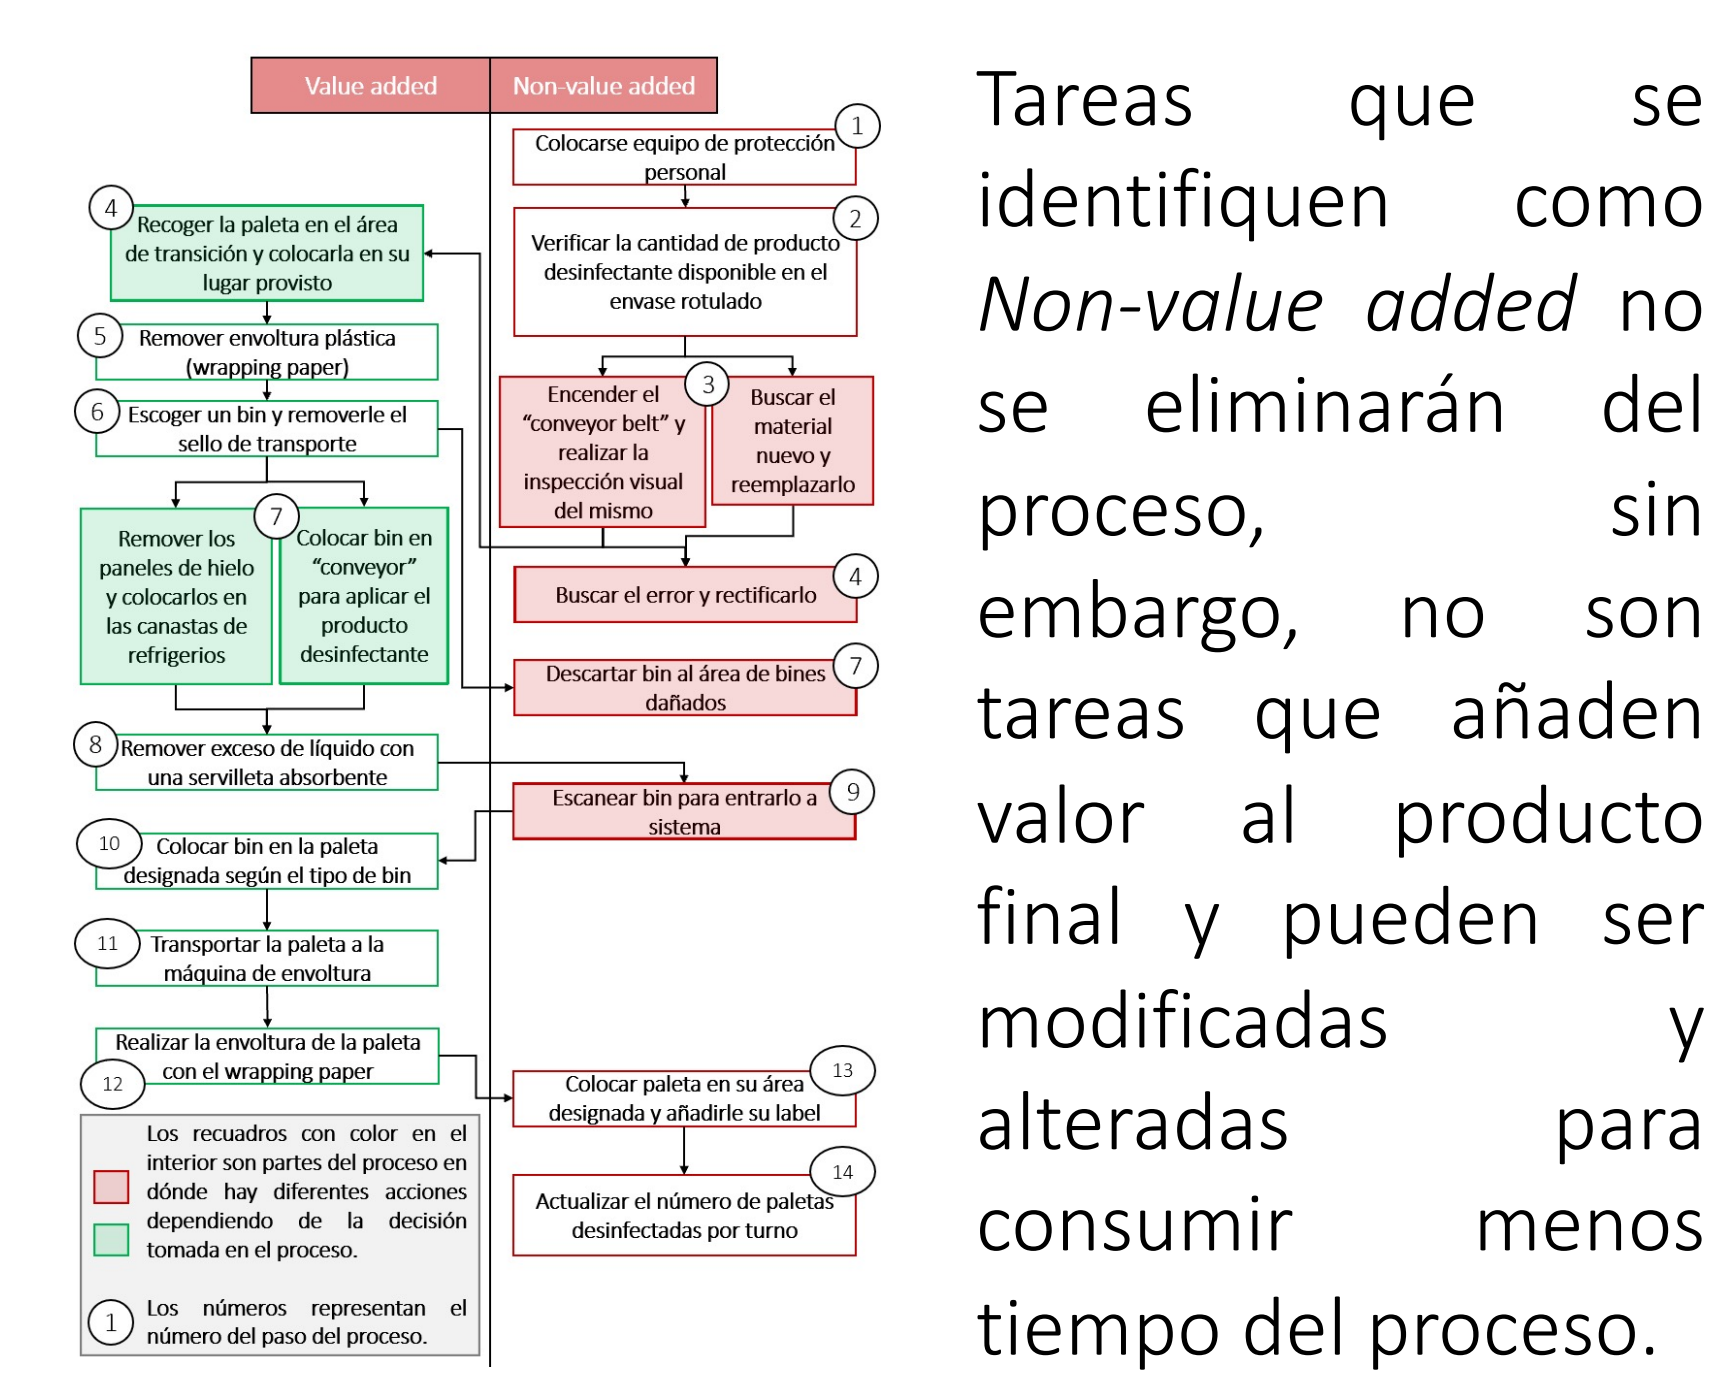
Value added | Non-value added

1 Colocarse equipo de protección personal

2 Verificar la cantidad de producto desinfectante disponible en el envase rotulado

Encender el “conveyor belt” y realizar la inspección visual del mismo 3 Buscar el material nuevo y reemplazarlo

4 Buscar el error y rectificarlo

7 Descartar bin al área de bines dañados

9 Escanear bin para entrarlo a sistema

13 Colocar paleta en su área designada y añadirle su label

14 Actualizar el número de paletas desinfectadas por turno

4 Recoger la paleta en el área de transición y colocarla en su lugar provisto

5 Remover envoltura plástica (wrapping paper)

6 Escoger un bin y removerle el sello de transporte

Remover los paneles de hielo y colocarlos en las canastas de refrigerios

7 Colocar bin en “conveyor” para aplicar el producto desinfectante

8 Remover exceso de líquido con una servilleta absorbente

10 Colocar bin en la paleta designada según el tipo de bin

11 Transportar la paleta a la máquina de envoltura

Realizar la envoltura de la paleta con el wrapping paper 12

Los recuadros con color en el interior son partes del proceso en dónde hay diferentes acciones dependiendo de la decisión tomada en el proceso.

1 Los números representan el número del paso del proceso.

Tareas que se identifiquen como *Non-value added* no se eliminarán del proceso, sin embargo, no son tareas que añaden valor al producto final y pueden ser modificadas y alteradas para consumir menos tiempo del proceso.